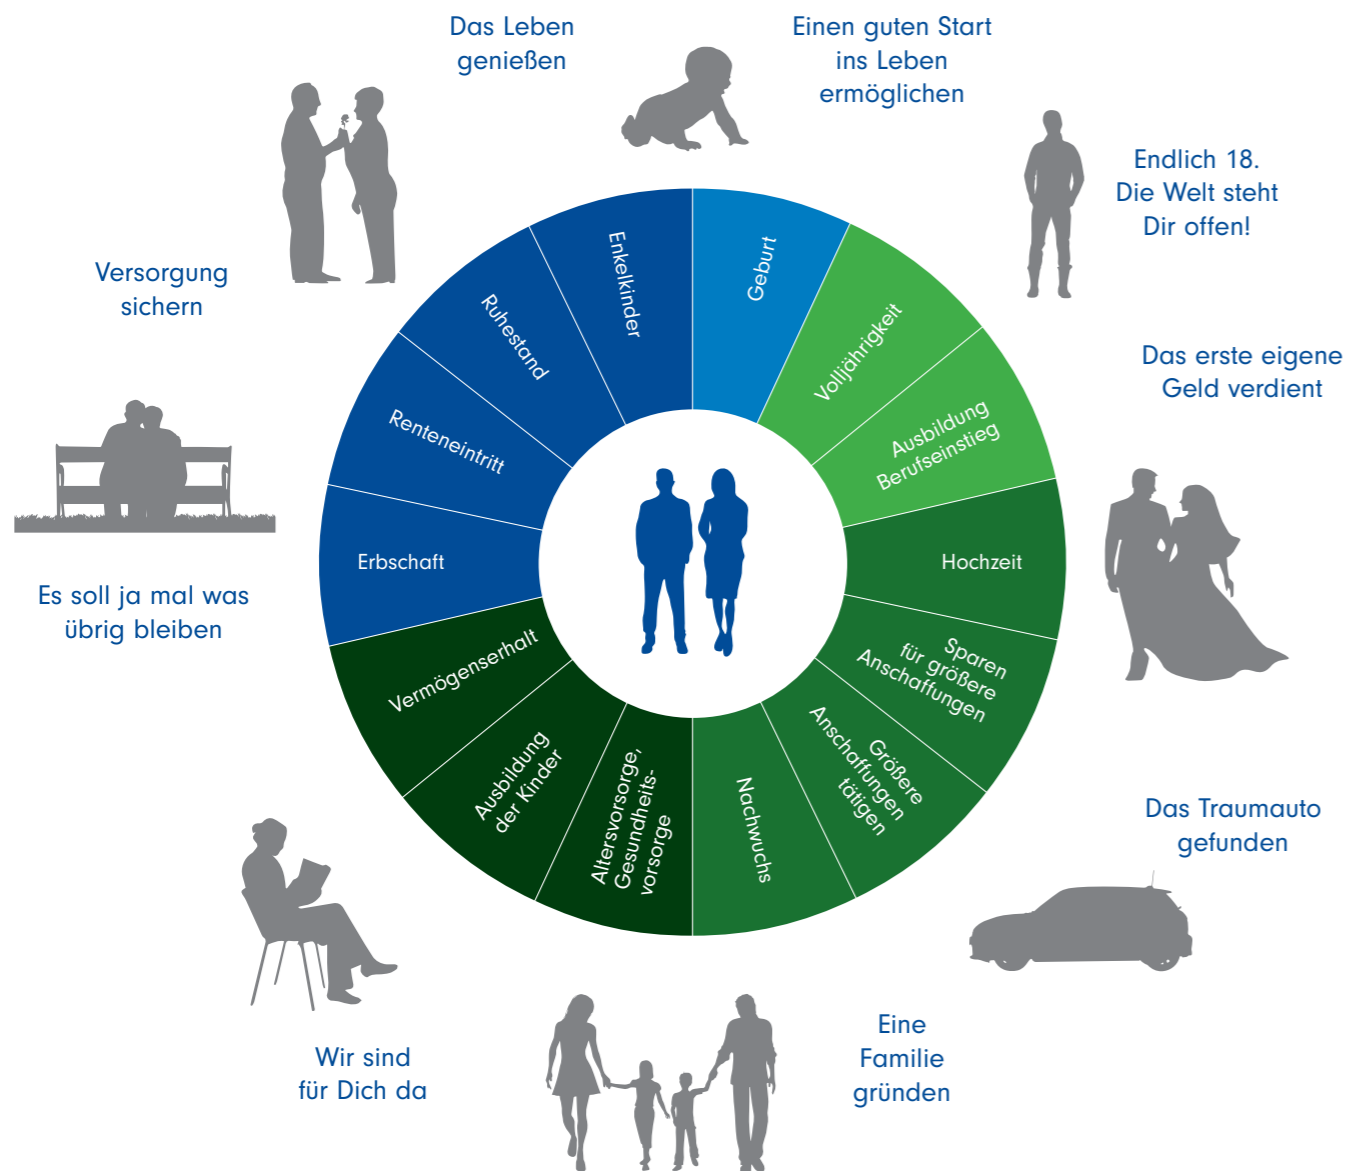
Das Leben genießen

Einen guten Start ins Leben ermöglichen

Endlich 18. Die Welt steht Dir offen!

Versorgung sichern

Das erste eigene Geld verdient

Es soll ja mal was übrig bleiben

Das Traumauto gefunden

Wir sind für Dich da

Eine Familie gründen

Geburt

Volljährigkeit

Ausbildung Berufseinstieg

Hochzeit

Sparen für größere Anschaffungen

Größere Anschaffungen tätigen

Nachwuchs

Altersvorsorge, Gesundheitsvorsorge

Ausbildung der Kinder

Vermögenserhalt

Erbschaft

Renteneintritt

Ruhestand

Enkelkinder